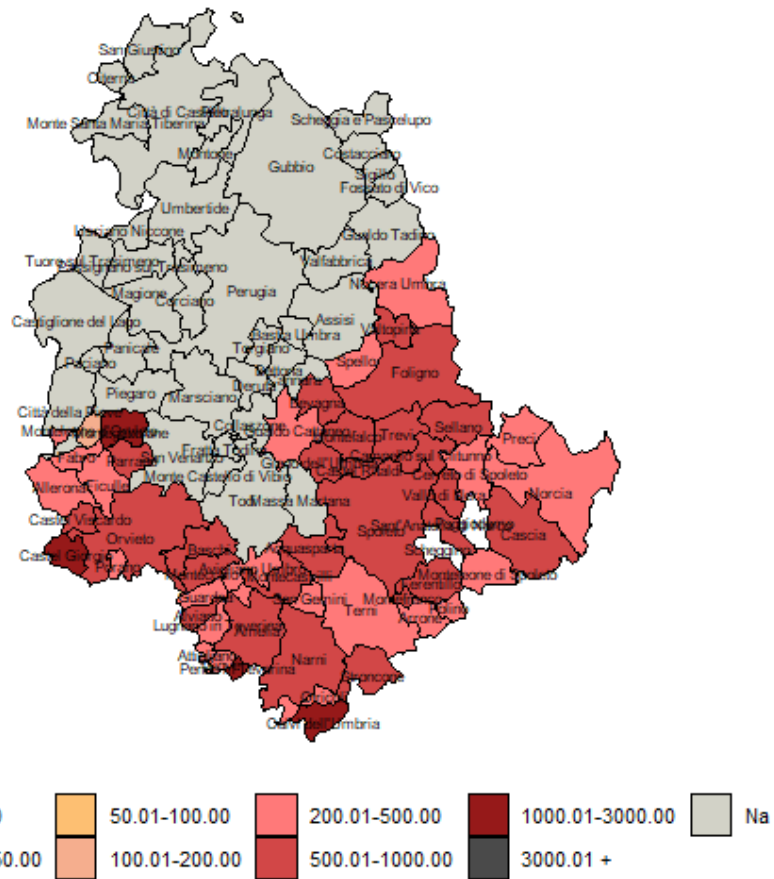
San Giustino
Citerna
Città di Castello
Pietralunga
Monte Santa Maria Tiberina
Scheggia e Pascelupo
Montone
Gubbio
Costacciaro
Sigillo
Fossato di Vico
Umbertide
Lisciano Niccone
Gualdo Tadino
Tuoro sul Trasimeno
Passignano sul Trasimeno
Valfabbrica
Nocera Umbra
Magione
Corciano
Perugia
Castiglione del Lago
Assisi
Valtopina
Bastia Umbra
Panicale
Torgiano
Spello
Foligno
Paciano
Bettona
Piegaro
Marsciano
Deruta
Cannara
Città della Pieve
Bevagna
Monteleone di Orvieto
Collazzone
Gualdo Cattaneo
Montefalco
Trevi
Sellano
Preci
Fabro
Parrano
San Venanzo
Fratta Todina
Giano dell'Umbria
Castel Ritaldi
Campello sul Clitunno
Cerreto di Spoleto
Ficulle
Allerona
Monte Castello di Vibio
Vallo di Nera
Norcia
Todi
Massa Martana
Castel Viscardo
Orvieto
Sant'Anatolia di Narco
Spoleto
Cascia
Castel Giorgio
Porano
Baschi
Acquasparta
Scheggino
Montecchio
Avigliano Umbro
Montefranco
Monteleone di Spoleto
Guardea
San Gemini
Ferentillo
Alviano
Montecastrilli
Terni
Arrone
Polino
Lugnano in Teverina
Amelia
Narni
Attigliano
Penna in Teverina
Giove
Otricoli
Stroncone
Calvi dell'Umbria
50.01-100.00
200.01-500.00
1000.01-3000.00
Na
50.00
100.01-200.00
500.01-1000.00
3000.01 +